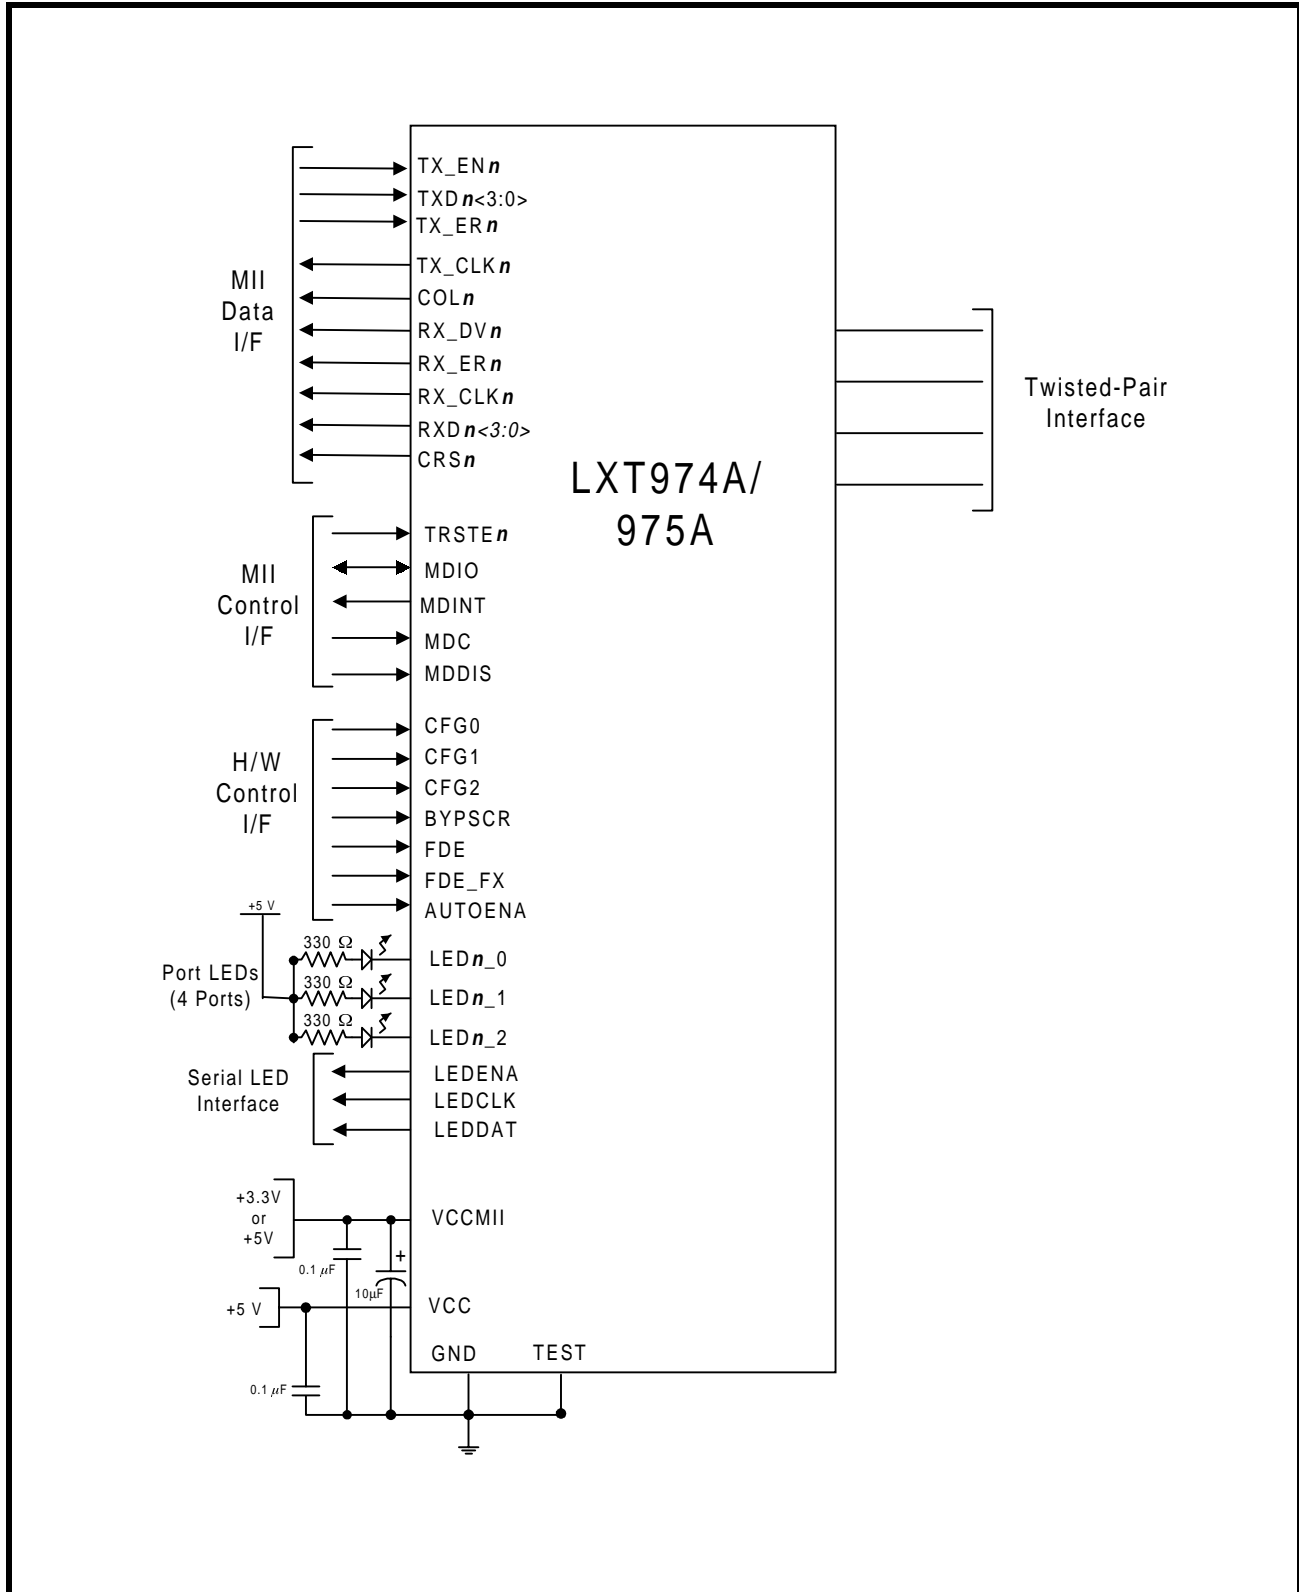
MII
Data
I/F

TX_ENn
TXDn<3:0>
TX_ERn
TX_CLKn
COLn
RX_DVn
RX_ERn
RX_CLKn
RXDn<3:0>
CRSn

Twisted-Pair
Interface

LXT974A/
975A

MII
Control
I/F

TRSTEn
MDIO
MDINT
MDC
MDDIS

H/W
Control
I/F

CFG0
CFG1
CFG2
BYPSCR
FDE
FDE_FX
AUTOENA

+5 V

Port LEDs
(4 Ports)

330 Ω
330 Ω
330 Ω

LEDn_0
LEDn_1
LEDn_2

Serial LED
Interface

LEDENA
LEDCLK
LEDDAT

+3.3V
or
+5V

VCCMII

0.1 μF

+

10μF

+5 V

VCC

GND
TEST

0.1 μF